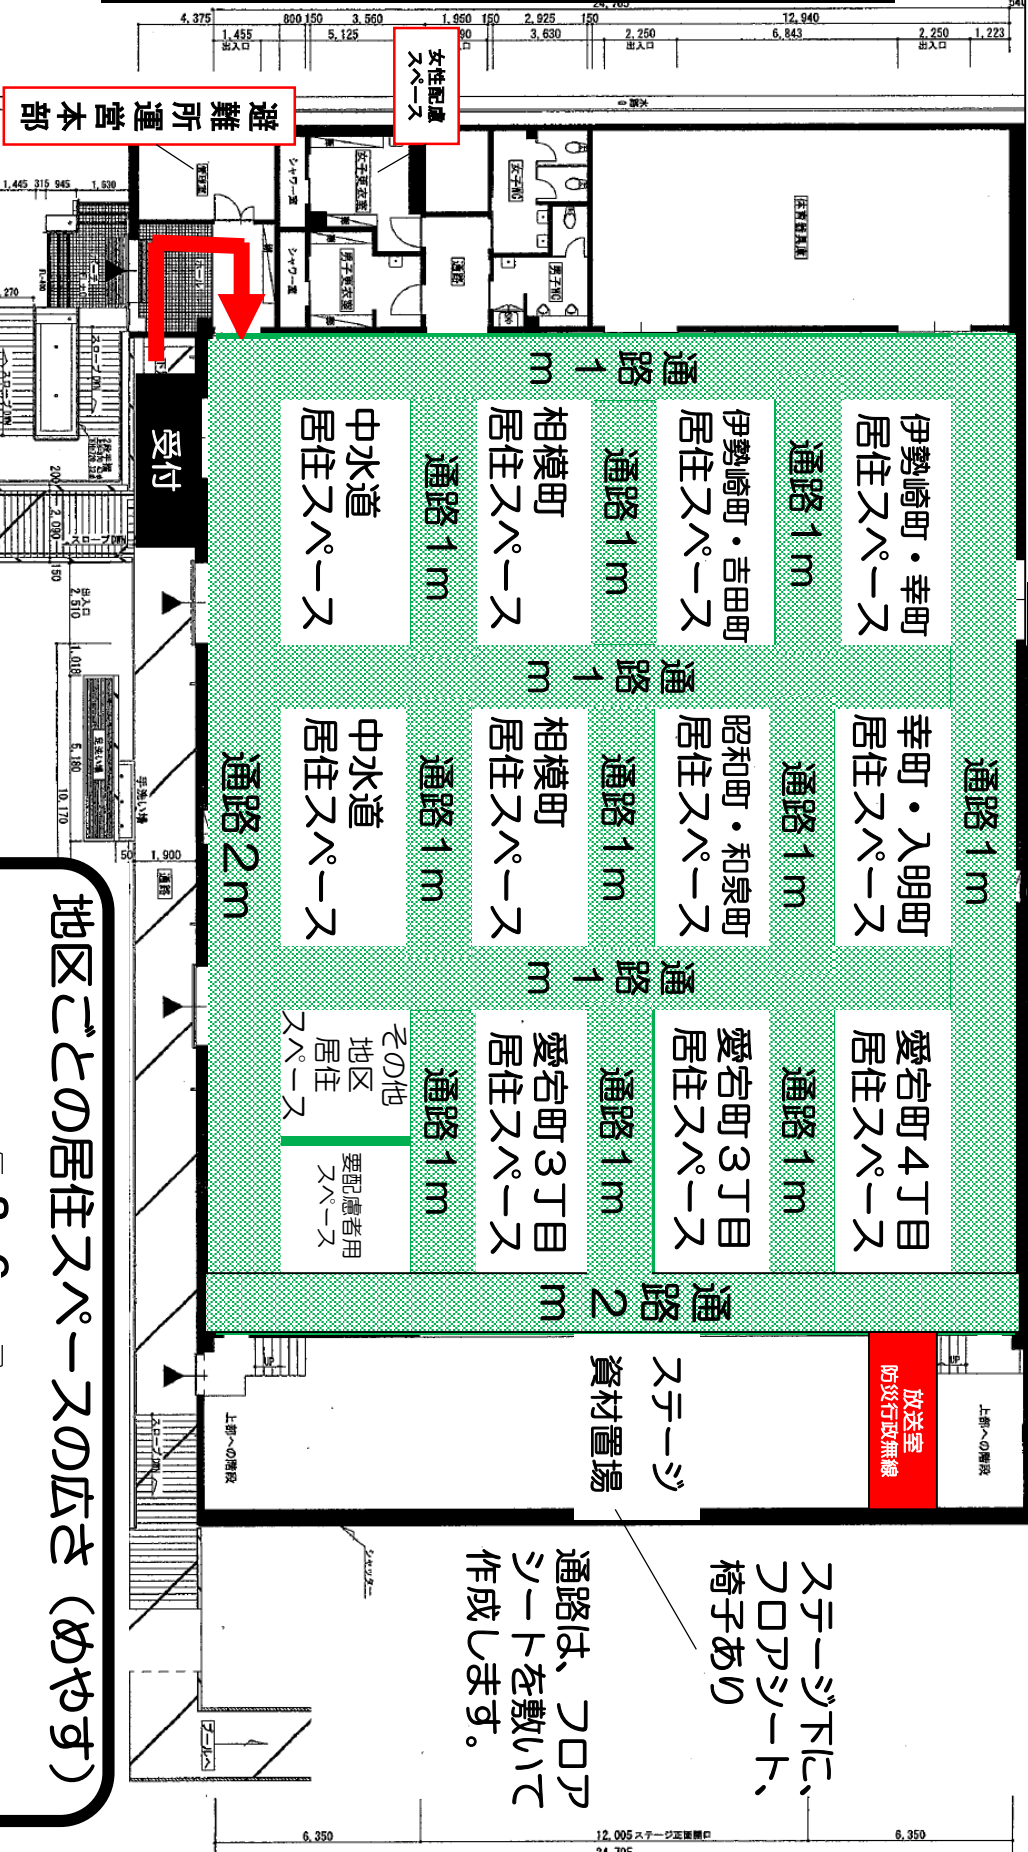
避難所運営本部

女性配慮スペース

受付

伊勢崎町・幸町
居住スペース

通路1m

伊勢崎町・吉田町
居住スペース

通路1m

相模町
居住スペース

通路1m

中水道
居住スペース

通路1m

通路1m

幸町・入明町
居住スペース

通路1m

昭和町・和泉町
居住スペース

通路1m

相模町
居住スペース

通路1m

中水道
居住スペース

通路2m

通路1m

通路1m

愛宕町4丁目
居住スペース

通路1m

愛宕町3丁目
居住スペース

通路1m

愛宕町3丁目
居住スペース

通路1m

その他
地区
居住
スペース

要配慮者用
スペース

通路1m

通路2m

ステージ
資材置場

放送室
防災行政無線

ステージ下に、
フロアシート、
椅子あり

通路は、フロアシートを敷いて作成します。

地区ごとの居住スペースの広さ（めやす）

12,005 ステージ正面開口
6,350
6,350